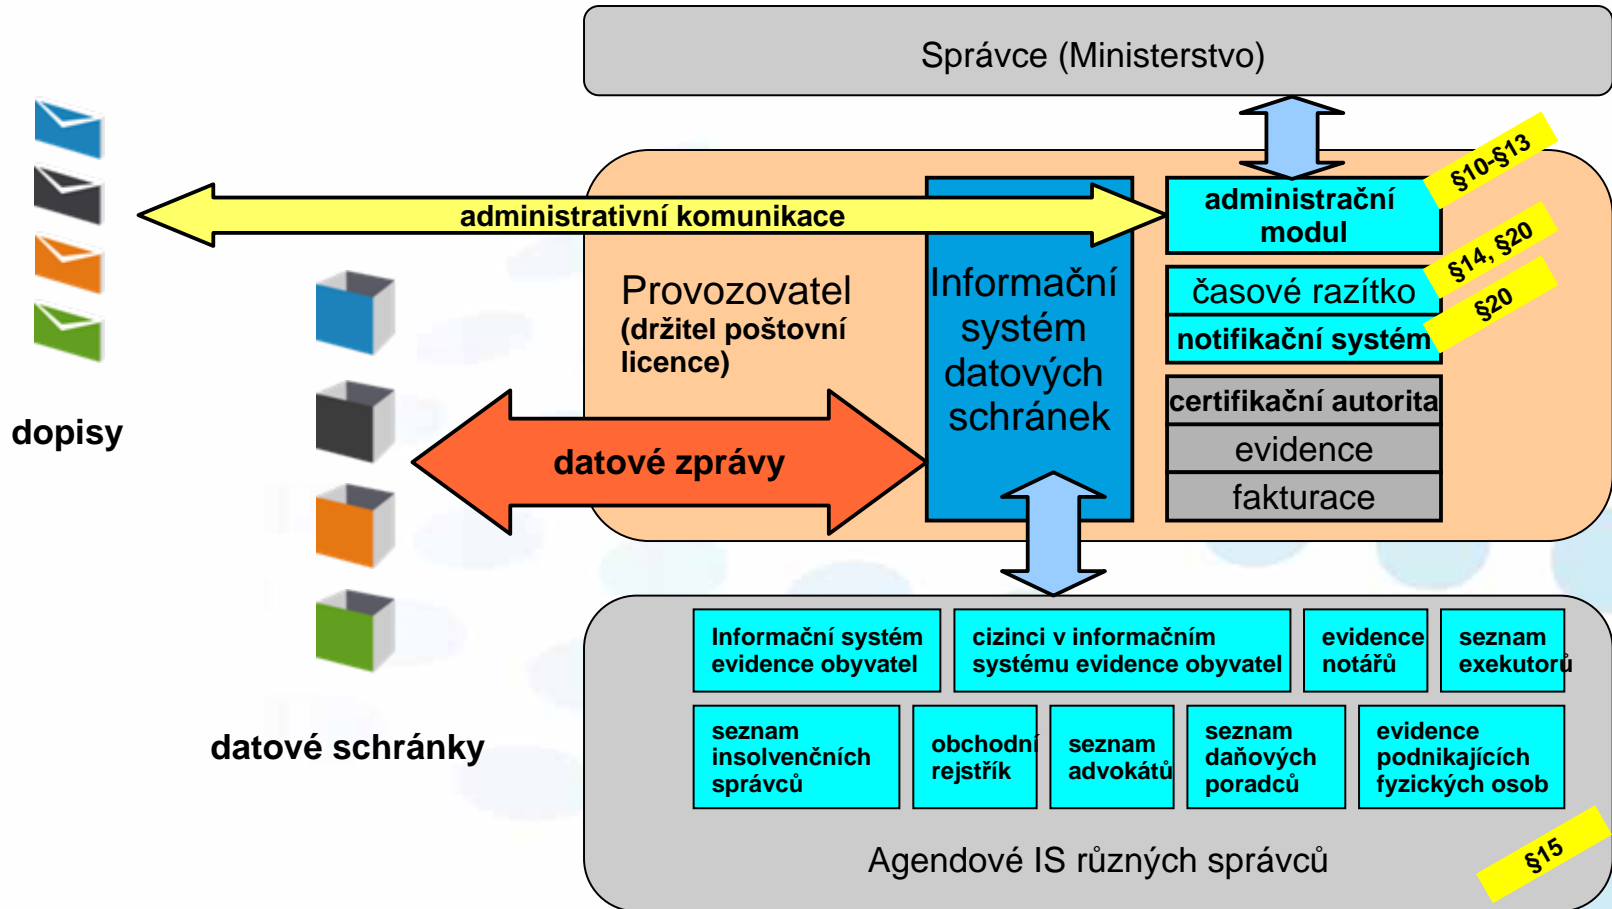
Správce (Ministerstvo)

administrativní komunikace

administrační modul

§10-§13

§14, §20

§20

časové razítko

notifikační systém

certifikační autorita

evidence

fakturace

Informační systém datových schránek

Provozovatel
(držitel poštovní licence)

dopisy

datové zprávy

datové schránky

Informační systém evidence obyvatel

cizinci v informačním systému evidence obyvatel

evidence notářů

seznam exekutorů

seznam insolvenčních správců

obchodní rejstřík

seznam advokátů

seznam daňových poradců

evidence podnikajících fyzických osob

Agendové IS různých správců

§15